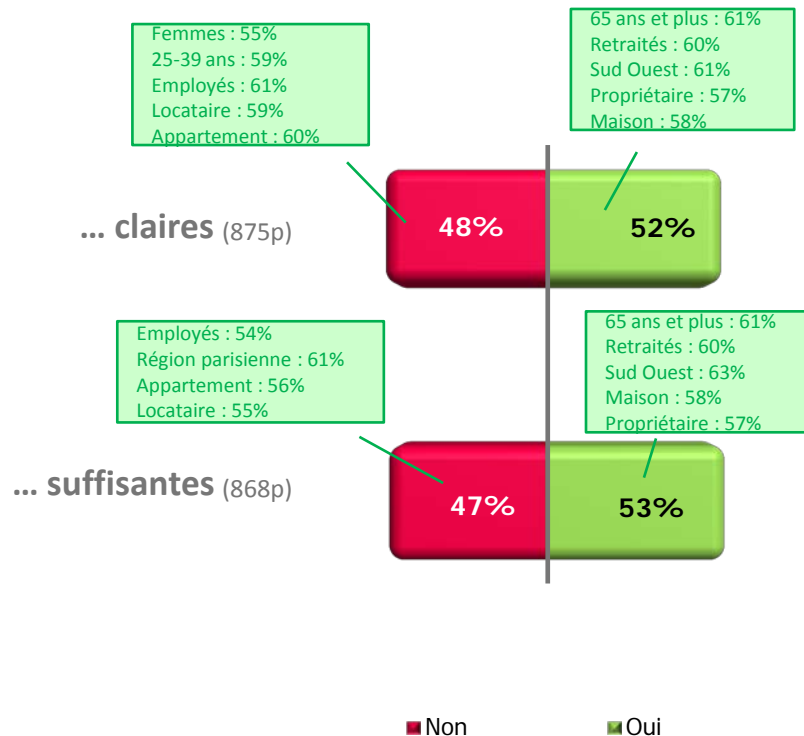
Femmes : 55%
25-39 ans : 59%
Employés : 61%
Locataire : 59%
Appartement : 60%

65 ans et plus : 61%
Retraités : 60%
Sud Ouest : 61%
Propriétaire : 57%
Maison : 58%

… claires (875p)

48%

52%

Employés : 54%
Région parisienne : 61%
Appartement : 56%
Locataire : 55%

65 ans et plus : 61%
Retraités : 60%
Sud Ouest : 63%
Maison : 58%
Propriétaire : 57%

… suffisantes (868p)

47%

53%

Non

Oui